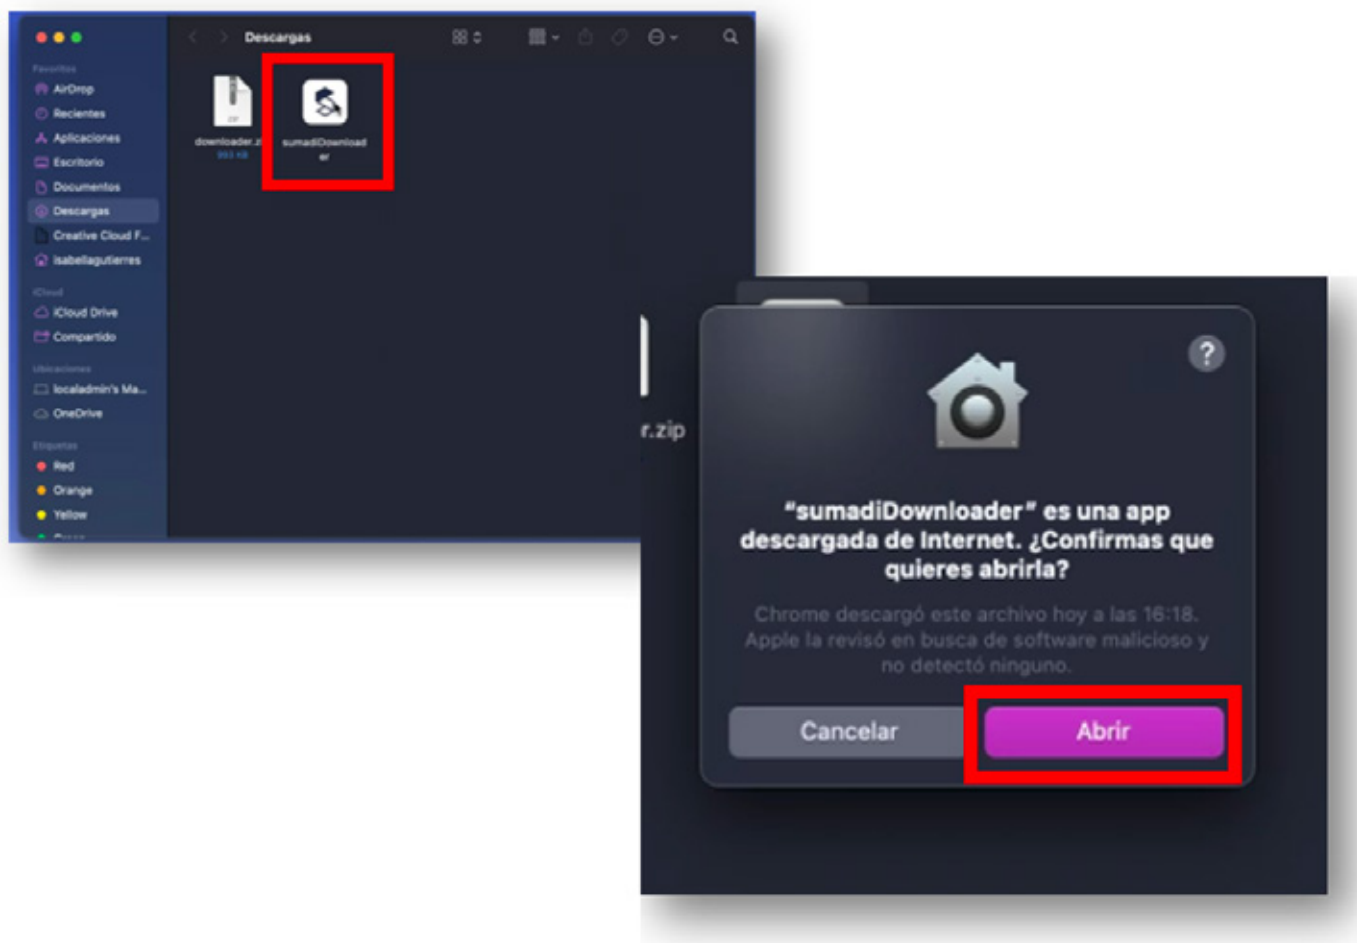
Descargas

Favoritos
AirDrop
Recientes
Aplicaciones
Escritorio
Documentos
Descargas
Creative Cloud F...
isabellagutierres

iCloud
iCloud Drive
Compartido

Ubicaciones
localadmin's Ma...
OneDrive

Etiquetas
Red
Orange
Yellow

downloader.zip
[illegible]

sumadiDownloader

r.zip

“sumadiDownloader” es una app descargada de Internet. ¿Confirmas que quieres abrirla?

Chrome descargó este archivo hoy a las 16:18. Apple la revisó en busca de software malicioso y no detectó ninguno.

Cancelar

Abrir